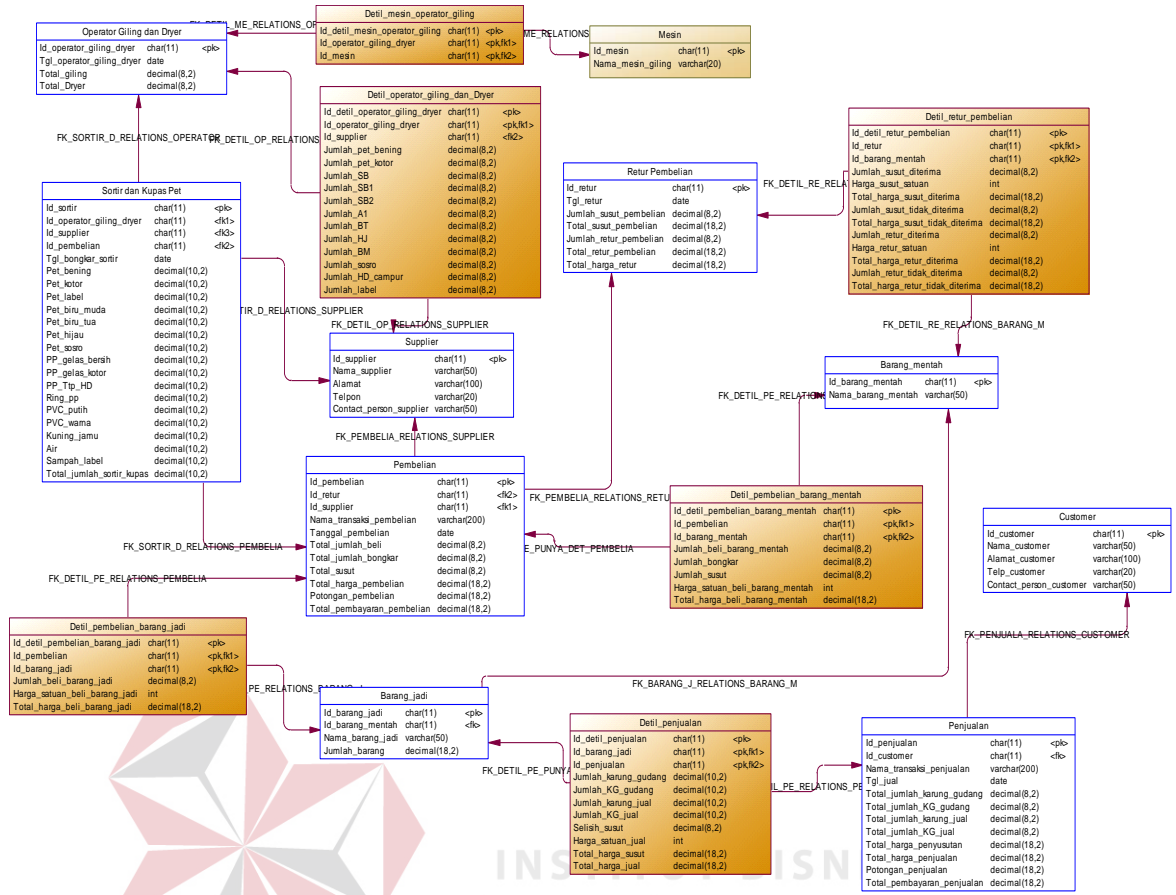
FK_DETIL_ME_RELATIONS_OP

Operator Giling dan Dryer

| | | |
|---|---|---|
| Id_operator_giling_dryer | char(11) | <pk> |
| Tgl_operator_giling_dryer | date | |
| Total_giling | decimal(8,2) | |
| Total_Dryer | decimal(8,2) | |

Detil_mesin_operator_giling

| | | |
|---|---|---|
| Id_detil_mesin_operator_giling | char(11) | <pk> |
| Id_operator_giling_dryer | char(11) | <pk,fk1> |
| Id_mesin | char(11) | <pk,fk2> |

ME_RELATIONS

Mesin

| | | |
|---|---|---|
| Id_mesin | char(11) | <pk> |
| Nama_mesin_giling | varchar(20) | |

Detil_operator_giling_dan_Dryer

| | | |
|---|---|---|
| Id_detil_operator_giling_dryer | char(11) | <pk> |
| Id_operator_giling_dryer | char(11) | <pk,fk1> |
| Id_supplier | char(11) | <fk2> |
| Jumlah_pet_bening | decimal(8,2) | |
| Jumlah_pet_kotor | decimal(8,2) | |
| Jumlah_SB | decimal(8,2) | |
| Jumlah_SB1 | decimal(8,2) | |
| Jumlah_SB2 | decimal(8,2) | |
| Jumlah_A1 | decimal(8,2) | |
| Jumlah_BT | decimal(8,2) | |
| Jumlah_HJ | decimal(8,2) | |
| Jumlah_BM | decimal(8,2) | |
| Jumlah_sosro | decimal(8,2) | |
| Jumlah_HD_campur | decimal(8,2) | |
| Jumlah_label | decimal(8,2) | |

Detil_retur_pembelian

| | | |
|---|---|---|
| Id_detil_retur_pembelian | char(11) | <pk> |
| Id_retur | char(11) | <pk,fk1> |
| Id_barang_mentah | char(11) | <pk,fk2> |
| Jumlah_susut_diterima | decimal(8,2) | |
| Harga_susut_satuan | int | |
| Total_harga_susut_diterima | decimal(18,2) | |
| Jumlah_susut_tidak_diterima | decimal(8,2) | |
| Total_harga_susut_tidak_diterima | decimal(18,2) | |
| Jumlah_retur_diterima | decimal(8,2) | |
| Harga_retur_satuan | int | |
| Total_harga_retur_diterima | decimal(18,2) | |
| Jumlah_retur_tidak_diterima | decimal(8,2) | |
| Total_harga_retur_tidak_diterima | decimal(18,2) | |

FK_SORTIR_D_RELATIONS_OPERATOR

FK_DETIL_OP_RELATIONS

Sortir dan Kupas Pet

| | | |
|---|---|---|
| Id_sortir | char(11) | <pk> |
| Id_operator_giling_dryer | char(11) | <fk1> |
| Id_supplier | char(11) | <fk3> |
| Id_pembelian | char(11) | <fk2> |
| Tgl_bongkar_sortir | date | |
| Pet_bening | decimal(10,2) | |
| Pet_kotor | decimal(10,2) | |
| Pet_label | decimal(10,2) | |
| Pet_biru_muda | decimal(10,2) | |
| Pet_biru_tua | decimal(10,2) | |
| Pet_hijau | decimal(10,2) | |
| Pet_sosro | decimal(10,2) | |
| PP_gelas_bersih | decimal(10,2) | |
| PP_gelas_kotor | decimal(10,2) | |
| PP_Ttp_HD | decimal(10,2) | |
| Ring_pp | decimal(10,2) | |
| PVC_putih | decimal(10,2) | |
| PVC_warna | decimal(10,2) | |
| Kuning_jamu | decimal(10,2) | |
| Air | decimal(10,2) | |
| Sampah_label | decimal(10,2) | |
| Total_jumlah_sortir_kupas | decimal(10,2) | |

Retur Pembelian

| | | |
|---|---|---|
| Id_retur | char(11) | <pk> |
| Tgl_retur | date | |
| Jumlah_susut_pembelian | decimal(8,2) | |
| Total_susut_pembelian | decimal(18,2) | |
| Jumlah_retur_pembelian | decimal(8,2) | |
| Total_retur_pembelian | decimal(18,2) | |
| Total_harga_retur | decimal(18,2) | |

FK_DETIL_RE_RELATI

SORTIR_D_RELATIONS_SUPPLIER

FK_DETIL_OP_RELATIONS_SUPPLIER

FK_DETIL_RE_RELATIONS_BARANG_M

Supplier

| | | |
|---|---|---|
| Id_supplier | char(11) | <pk> |
| Nama_supplier | varchar(50) | |
| Alamat | varchar(100) | |
| Telpon | varchar(20) | |
| Contact_person_supplier | varchar(50) | |

Barang_mentah

| | | |
|---|---|---|
| Id_barang_mentah | char(11) | <pk> |
| Nama_barang_mentah | varchar(50) | |

FK_DETIL_PE_RELATIONS

FK_PEMBELIA_RELATIONS_SUPPLIER

Pembelian

| | | |
|---|---|---|
| Id_pembelian | char(11) | <pk> |
| Id_retur | char(11) | <fk2> |
| Id_supplier | char(11) | <fk1> |
| Nama_transaksi_pembelian | varchar(200) | |
| Tanggal_pembelian | date | |
| Total_jumlah_beli | decimal(8,2) | |
| Total_jumlah_bongkar | decimal(8,2) | |
| Total_susut | decimal(8,2) | |
| Total_harga_pembelian | decimal(18,2) | |
| Potongan_pembelian | decimal(18,2) | |
| Total_pembayaran_pembelian | decimal(18,2) | |

FK_PEMBELIA_RELATIONS_RETU

Detil_pembelian_barang_mentah

| | | |
|---|---|---|
| Id_detil_pembelian_barang_mentah | char(11) | <pk> |
| Id_pembelian | char(11) | <pk,fk1> |
| Id_barang_mentah | char(11) | <pk,fk2> |
| Jumlah_beli_barang_mentah | decimal(8,2) | |
| Jumlah_bongkar | decimal(8,2) | |
| Jumlah_susut | decimal(8,2) | |
| Harga_satuan_beli_barang_mentah | int | |
| Total_harga_beli_barang_mentah | decimal(18,2) | |

Customer

| | | |
|---|---|---|
| Id_customer | char(11) | <pk> |
| Nama_customer | varchar(50) | |
| Alamat_customer | varchar(100) | |
| Telp_customer | varchar(20) | |
| Contact_person_customer | varchar(50) | |

FK_SORTIR_D_RELATIONS_PEMBELIA

E_PUNYA_DET_PEMBELIA

FK_DETIL_PE_RELATIONS_PEMBELIA

Detil_pembelian_barang_jadi

| | | |
|---|---|---|
| Id_detil_pembelian_barang_jadi | char(11) | <pk> |
| Id_pembelian | char(11) | <pk,fk1> |
| Id_barang_jadi | char(11) | <pk,fk2> |
| Jumlah_beli_barang_jadi | decimal(8,2) | |
| Harga_satuan_beli_barang_jadi | int | |
| Total_harga_beli_barang_jadi | decimal(18,2) | |

FK_PENJUALA_RELATIONS_CUSTOMER

FK_BARANG_J_RELATIONS_BARANG_M

PE_RELATIONS_BARANG_J

Barang_jadi

| | | |
|---|---|---|
| Id_barang_jadi | char(11) | <pk> |
| Id_barang_mentah | char(11) | <fk> |
| Nama_barang_jadi | varchar(50) | |
| Jumlah_barang | decimal(18,2) | |

Detil_penjualan

| | | |
|---|---|---|
| Id_detil_penjualan | char(11) | <pk> |
| Id_barang_jadi | char(11) | <pk,fk1> |
| Id_penjualan | char(11) | <pk,fk2> |
| Jumlah_karung_gudang | decimal(10,2) | |
| Jumlah_KG_gudang | decimal(10,2) | |
| Jumlah_karung_jual | decimal(10,2) | |
| Jumlah_KG_jual | decimal(10,2) | |
| Selisih_susut | decimal(8,2) | |
| Harga_satuan_jual | int | |
| Total_harga_susut | decimal(18,2) | |
| Total_harga_jual | decimal(18,2) | |

FK_DETIL_PE_PUNYA

IL_PE_RELATIONS_PE

Penjualan

| | | |
|---|---|---|
| Id_penjualan | char(11) | <pk> |
| Id_customer | char(11) | <fk> |
| Nama_transaksi_penjualan | varchar(200) | |
| Tgl_jual | date | |
| Total_jumlah_karung_gudang | decimal(8,2) | |
| Total_jumlah_KG_gudang | decimal(8,2) | |
| Total_jumlah_karung_jual | decimal(8,2) | |
| Total_jumlah_KG_jual | decimal(8,2) | |
| Total_harga_penyusutan | decimal(18,2) | |
| Total_harga_penjualan | decimal(18,2) | |
| Potongan_penjualan | decimal(18,2) | |
| Total_pembayaran_penjualan | decimal(18,2) | |

INSTITUT BISNIS